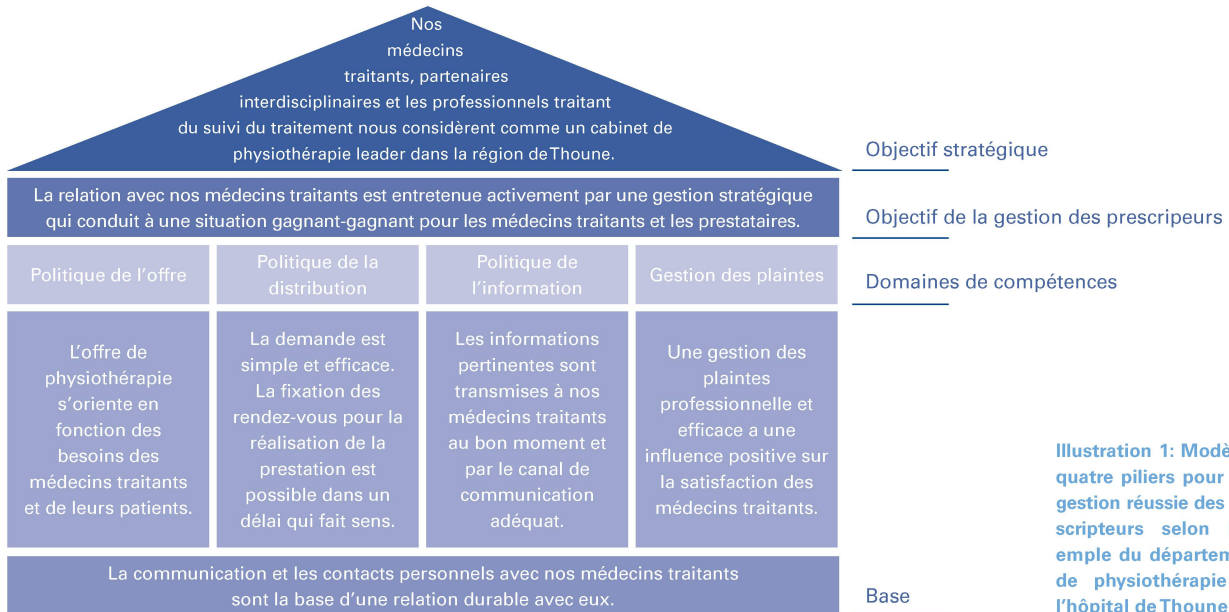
Nos médecins traitants, partenaires interdisciplinaires et les professionnels traitant du suivi du traitement nous considèrent comme un cabinet de physiothérapie leader dans la région de Thoune.

Objectif stratégique

La relation avec nos médecins traitants est entretenue activement par une gestion stratégique qui conduit à une situation gagnant-gagnant pour les médecins traitants et les prestataires.

Objectif de la gestion des prescripeurs

| Politique de l'offre | Politique de la distribution | Politique de l'information | Gestion des plaintes |
|---|---|---|---|
| L'offre de physiothérapie s'oriente en fonction des besoins des médecins traitants et de leurs patients. | La demande est simple et efficace. La fixation des rendez-vous pour la réalisation de la prestation est possible dans un délai qui fait sens. | Les informations pertinentes sont transmises à nos médecins traitants au bon moment et par le canal de communication adéquat. | Une gestion des plaintes professionnelle et efficace a une influence positive sur la satisfaction des médecins traitants. |

Domaines de compétences

La communication et les contacts personnels avec nos médecins traitants sont la base d'une relation durable avec eux.

Base

Illustration 1: Modè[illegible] quatre piliers pour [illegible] gestion réussie des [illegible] scripteurs selon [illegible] emple du départem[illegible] de physiothérapie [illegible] l'hôpital de Thoune